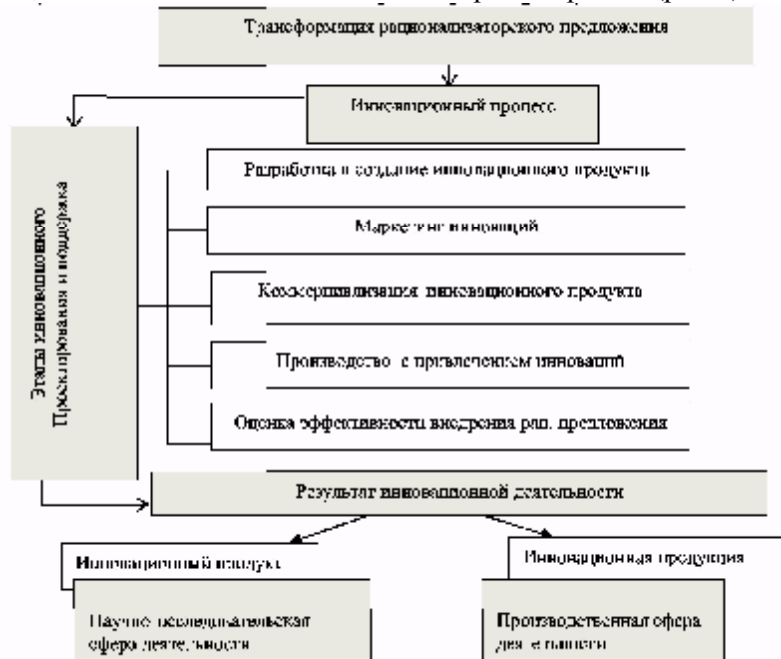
Трансформация рационализаторского предложения

Инновационный процесс

Этапы инновационного Проектирования и поддержка

Разработка и создание инновационного продукта

Маркетинг инноваций

Коммерциализация инновационного продукта

Производство с привлечением инноваций

Оценка эффективности внедрения рац. предложения

Результат инновационной деятельности

Инновационный продукт

Инновационная продукция

Научно-исследовательская сфера деятельности

Производственная сфера деятельности